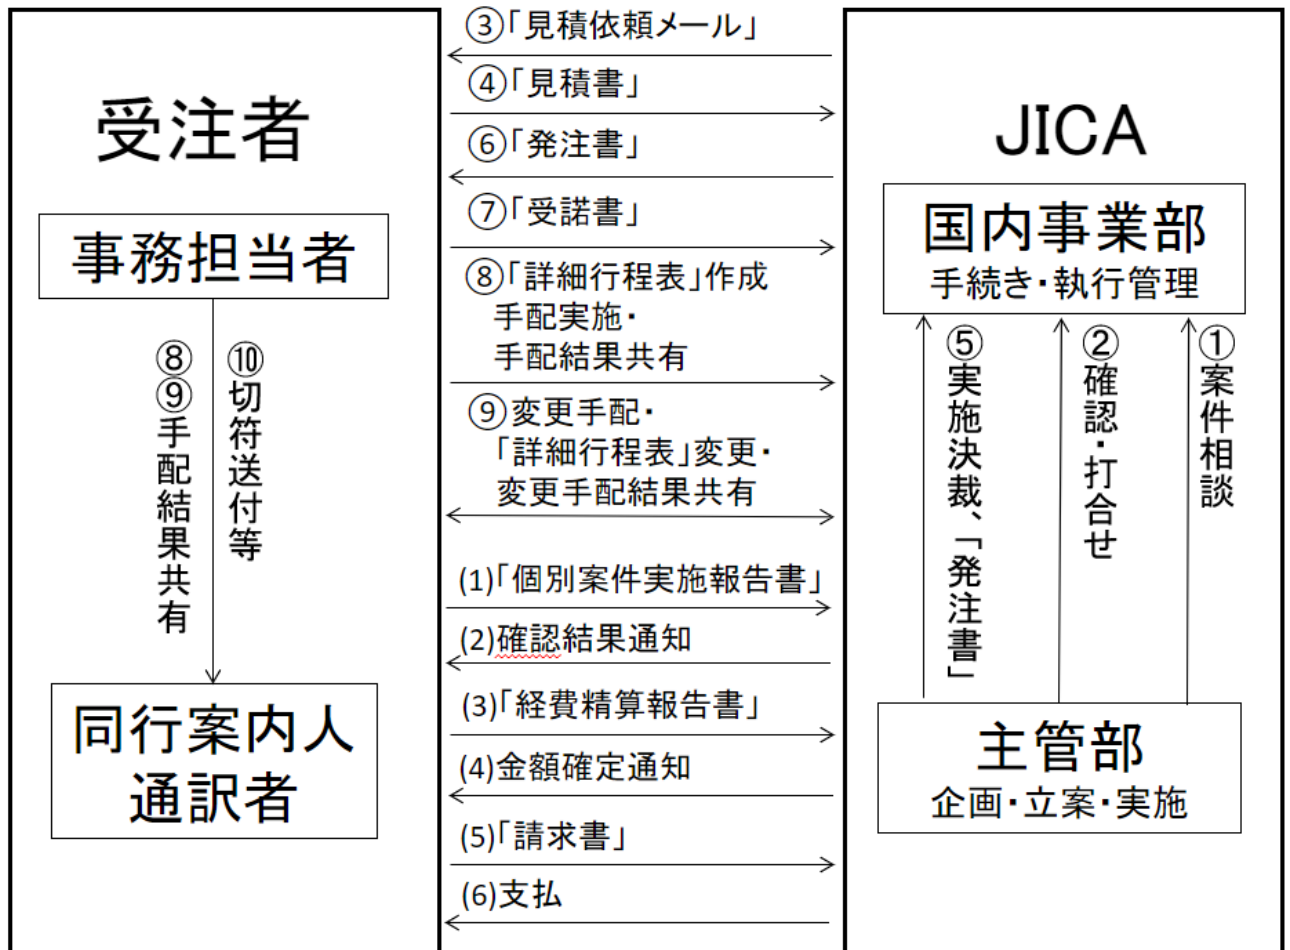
受注者

事務担当者

⑧
⑨手配結果共有

⑩切符送付等

同行案内人
通訳者

③「見積依頼メール」

④「見積書」

⑥「発注書」

⑦「受諾書」

⑧「詳細行程表」作成
手配実施・
手配結果共有

⑨変更手配・
「詳細行程表」変更・
変更手配結果共有

(1)「個別案件実施報告書」

(2)確認結果通知

(3)「経費精算報告書」

(4)金額確定通知

(5)「請求書」

(6)支払

JICA

国内事業部
手続き・執行管理

⑤実施決裁、「発注書」

②確認・打合せ

①案件相談

主管部
企画・立案・実施